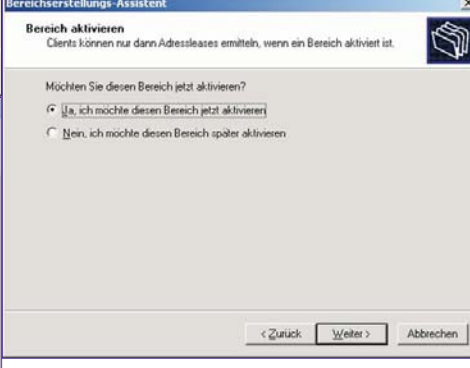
Bereichserstellungs-Assistent

Bereich aktivieren
Clients können nur dann Adressleases ermitteln, wenn ein Bereich aktiviert ist.

Möchten Sie diesen Bereich jetzt aktivieren?

Ja, ich möchte diesen Bereich jetzt aktivieren

Nein, ich möchte diesen Bereich später aktivieren

< Zurück
Weiter >
Abbrechen